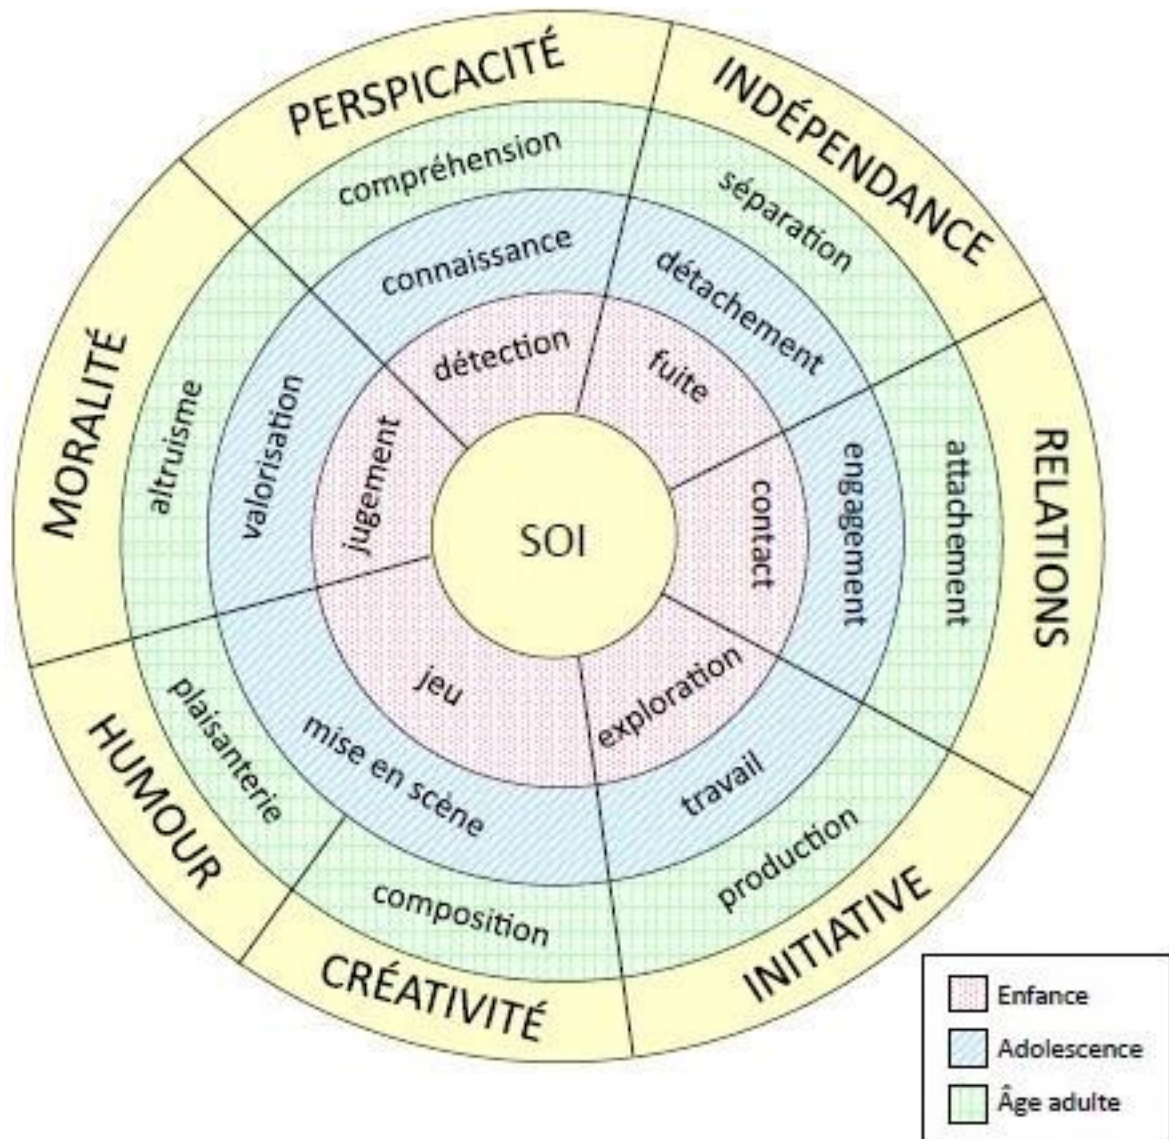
SOI

détection
fuite
contact
exploration
jeu
jugement

connaissance
détachement
engagement
travail
mise en scène
valorisation

compréhension
séparation
attachement
production
composition
plaisanterie
altruisme

PERSPICACITÉ
INDÉPENDANCE
RELATIONS
INITIATIVE
CRÉATIVITÉ
HUMOUR
MORALITÉ

Enfance
Adolescence
Âge adulte